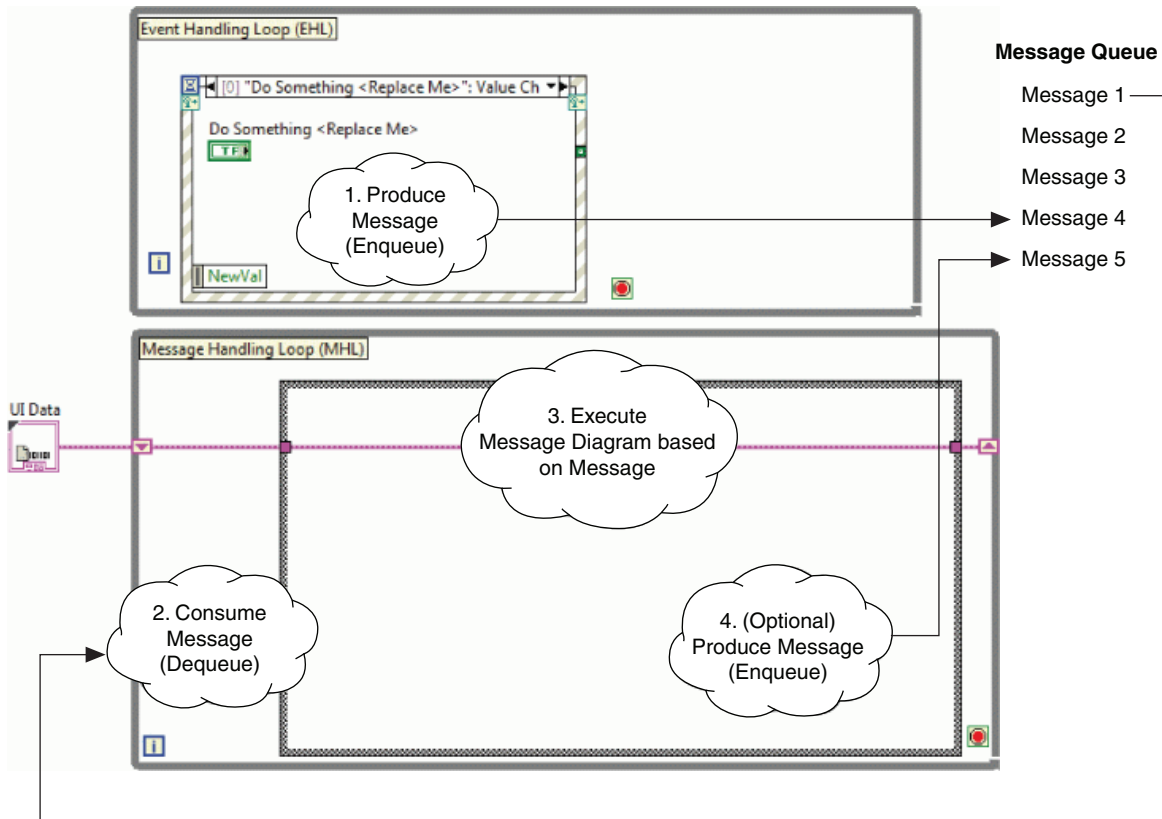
Event Handling Loop (EHL)

[0] "Do Something <Replace Me>": Value Ch

Do Something <Replace Me>

TF

1. Produce Message (Enqueue)

i

NewVal

Message Queue

Message 1

Message 2

Message 3

Message 4

Message 5

Message Handling Loop (MHL)

UI Data

3. Execute Message Diagram based on Message

2. Consume Message (Dequeue)

4. (Optional) Produce Message (Enqueue)

i